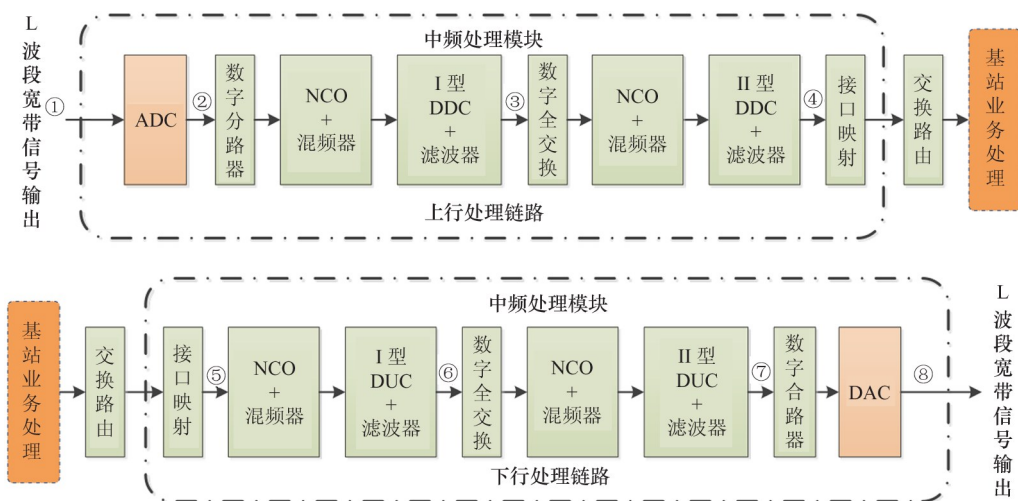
L波段宽带信号输出

①

中频处理模块

ADC

②

数字分路器

NCO + 混频器

I 型 DDC + 滤波器

③

数字全交换

NCO + 混频器

II 型 DDC + 滤波器

④

接口映射

交换路由

基站业务处理

上行处理链路

基站业务处理

交换路由

中频处理模块

接口映射

⑤

NCO + 混频器

I 型 DUC + 滤波器

⑥

数字全交换

NCO + 混频器

II 型 DUC + 滤波器

⑦

数字合路器

DAC

⑧

L波段宽带信号输出

下行处理链路